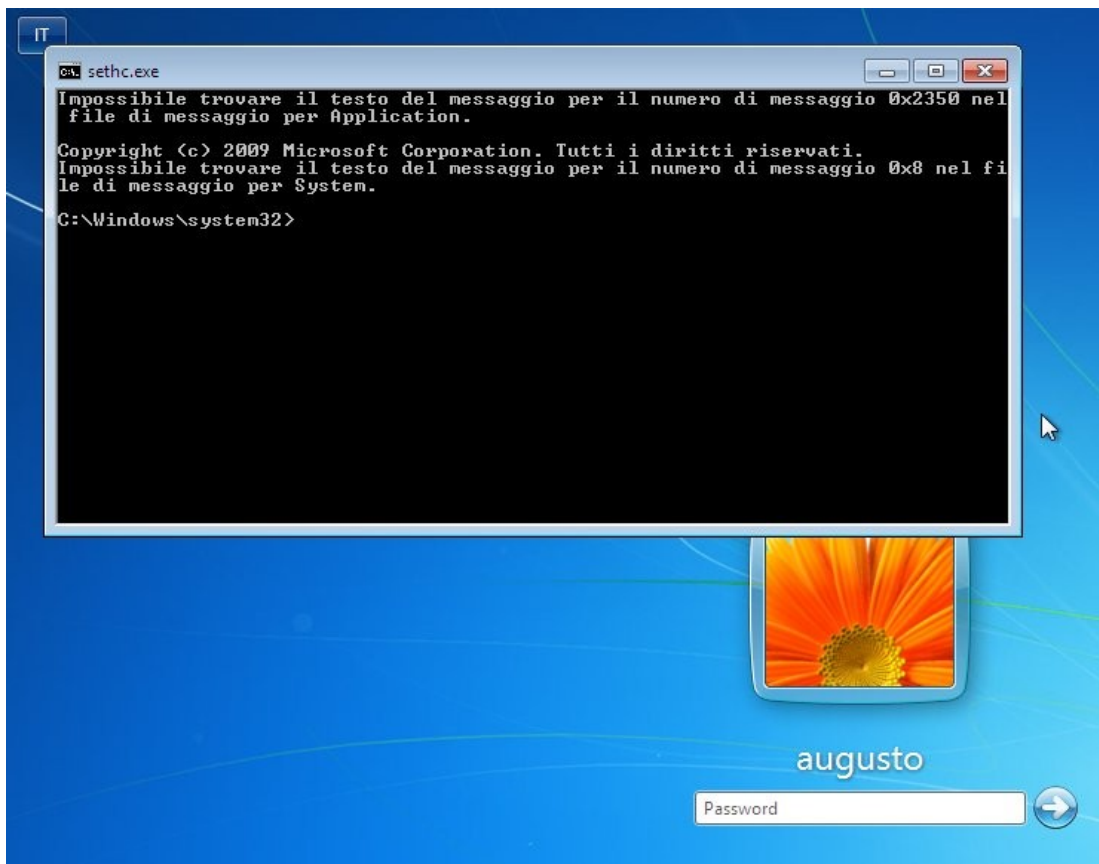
IT

sethc.exe

Impossibile trovare il testo del messaggio per il numero di messaggio 0x2350 nel file di messaggio per Application.

Copyright (c) 2009 Microsoft Corporation. Tutti i diritti riservati.
Impossibile trovare il testo del messaggio per il numero di messaggio 0x8 nel file di messaggio per System.

C:\Windows\system32>

augusto

Password